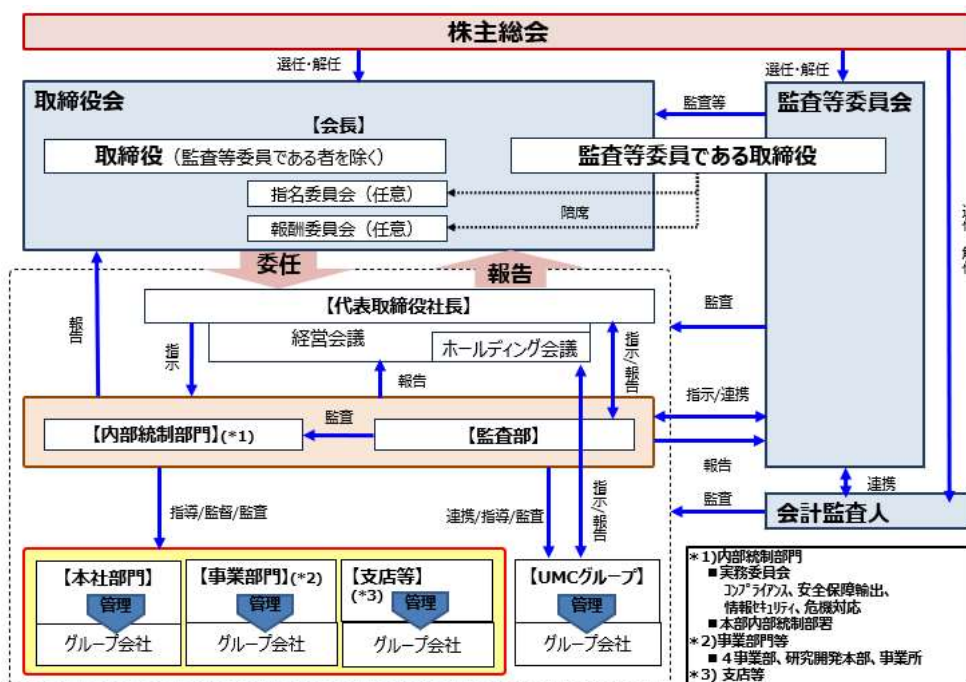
株主総会

選任・解任

選任・解任

取締役会

【会長】

取締役（監査等委員である者を除く）

監査等

監査等委員である取締役

監査等委員会

指名委員会（任意）

報酬委員会（任意）

陪席

委任

報告

【代表取締役社長】

経営会議

ホールディング会議

報告

指示

指示/報告

監査

報告

指示/連携

監査

【内部統制部門】(*1)

【監査部】

報告

連携

監査

会計監査人

指導/監督/監査

連携/指導/監査

指示/報告

【本社部門】

管理

グループ会社

【事業部門】(*2)

管理

グループ会社

【支店等】(*3)

管理

グループ会社

【UMCグループ】

管理

グループ会社

*1)内部統制部門
■実務委員会
ｺﾝﾌﾟﾗｲｱﾝｽ、安全保障輸出、情報ｾｷｭﾘﾃｨ、危機対応
■本部内部統制部署
*2)事業部門等
■4事業部、研究開発本部、事業所
*3) 支店等